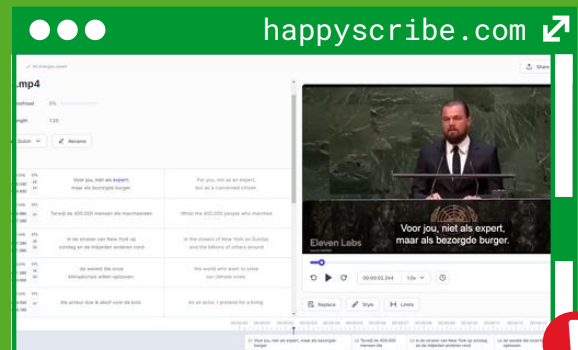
happyscribe.com

All changes saved

.mp4

Share

Dutch

Rename

Voor jou, niet als expert, maar als bezorgde burger.

For you, not as an expert, but as a concerned citizen.

Terwijl de 400.000 mensen die marcheerden

While the 400,000 people who marched

in de straten van New York op zondag en de miljarden anderen rond

in the streets of New York on Sunday and the billions of others around

de wereld die onze klimaatcrisis willen oplossen

the world who want to solve our climate crisis

Als acteur doe ik alsof voor de kost.

As an actor, I pretend for a living.

Voor jou, niet als expert, maar als bezorgde burger.

Eleven Labs

00:00:02.344

1.0x

Replace

Style

Limits